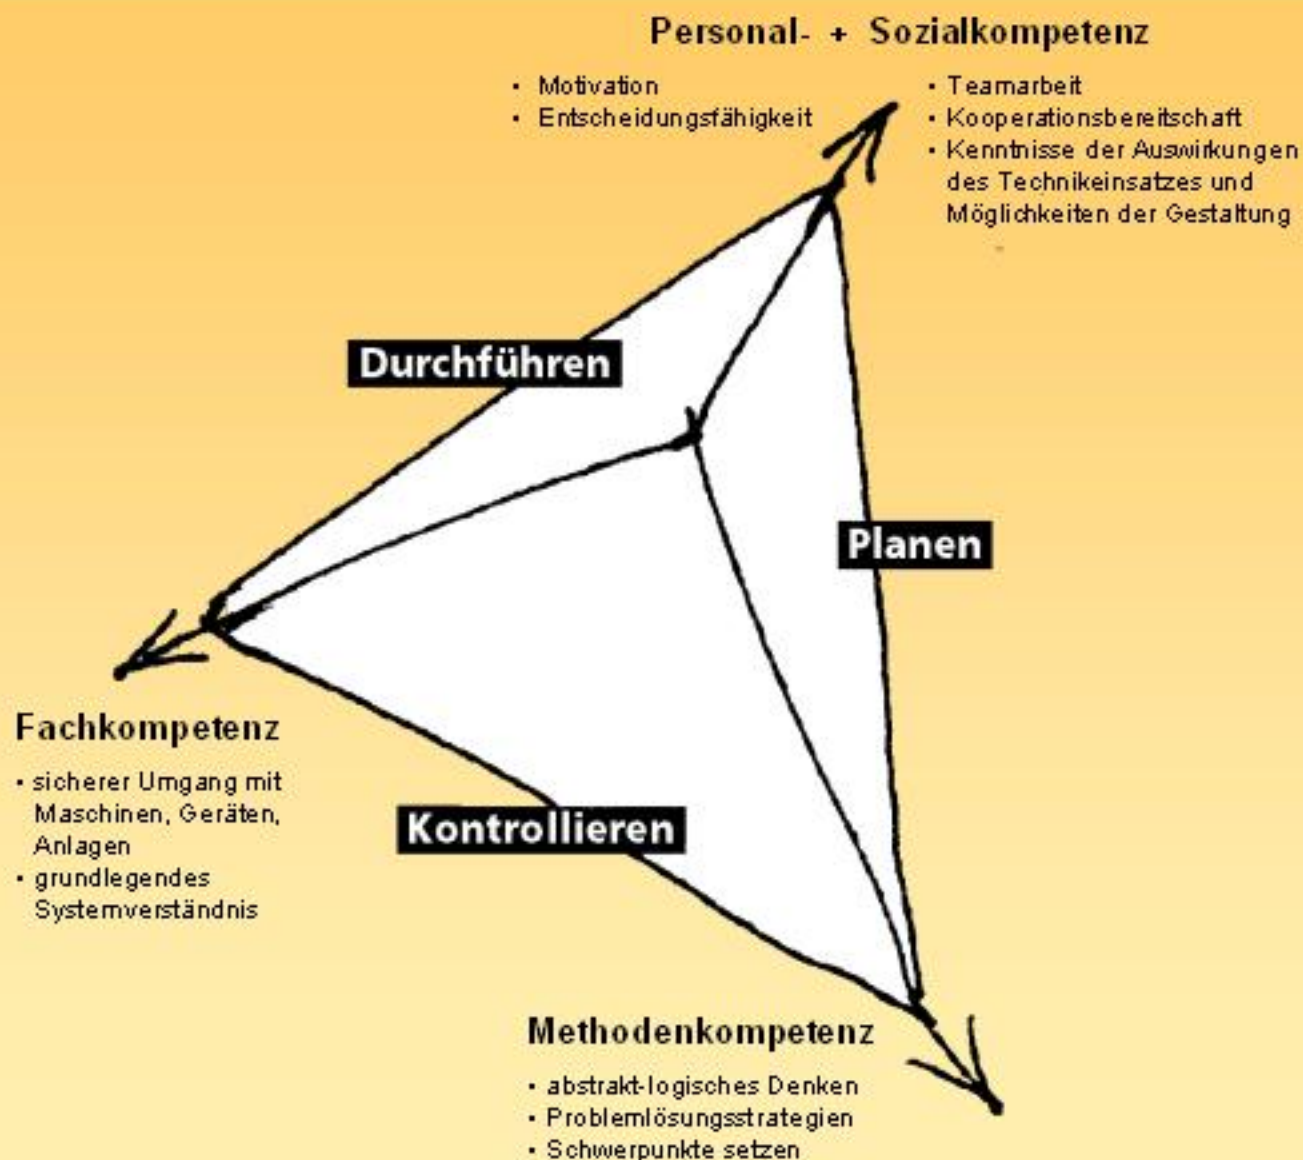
Personal- + Sozialkompetenz

- Motivation
- Entscheidungsfähigkeit

- Teamarbeit
- Kooperationsbereitschaft
- Kenntnisse der Auswirkungen des Technikeinsatzes und Möglichkeiten der Gestaltung

Durchführen

Planen

Fachkompetenz

- sicherer Umgang mit Maschinen, Geräten, Anlagen
- grundlegendes Systemverständnis

Kontrollieren

Methodenkompetenz

- abstrakt-logisches Denken
- Problemlösungsstrategien
- Schwerpunkte setzen